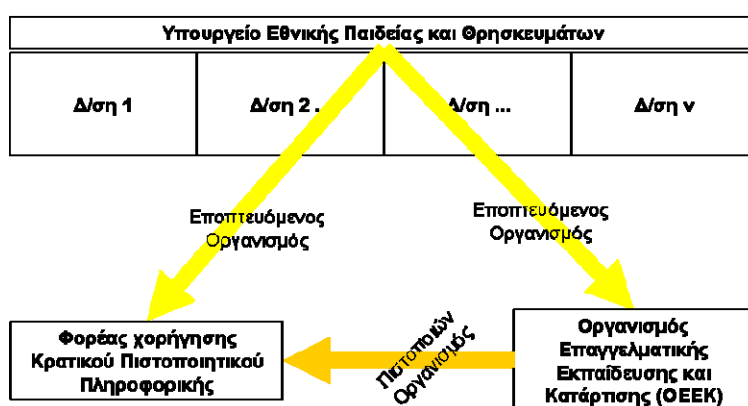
Υπουργείο Εθνικής Παιδείας και Θρησκευμάτων

| Δ/ση 1 | Δ/ση 2 . | Δ/ση ... | Δ/ση ν |
|---|---|---|---|

Εποπτευόμενος Οργανισμός

Εποπτευόμενος Οργανισμός

Φορέας χορήγησης Κρατικού Πιστοποιητικού Πληροφορικής

Πιστοποιών Οργανισμός

Οργανισμός Επαγγελματικής Εκπαίδευσης και Κατάρτισης (ΟΕΕΚ)